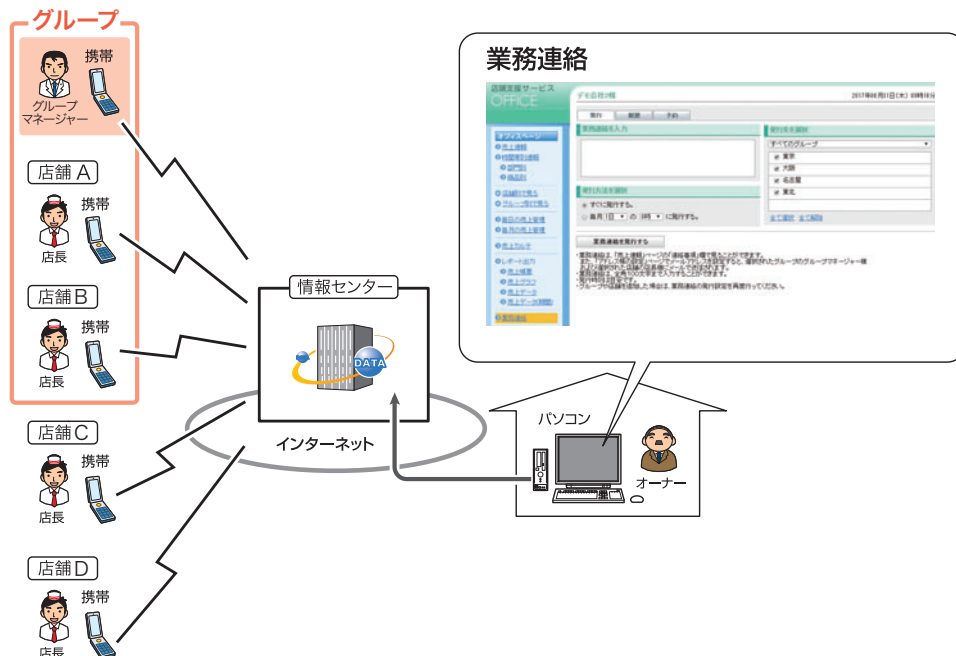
グループ

携帯

グループマネージャー

店舗 A

携帯

店長

店舗 B

携帯

店長

店舗 C

携帯

店長

店舗 D

携帯

店長

業務連絡

店頭支援サービス
OFFICE

情報センター

DATA

インターネット

パソコン

オーナー